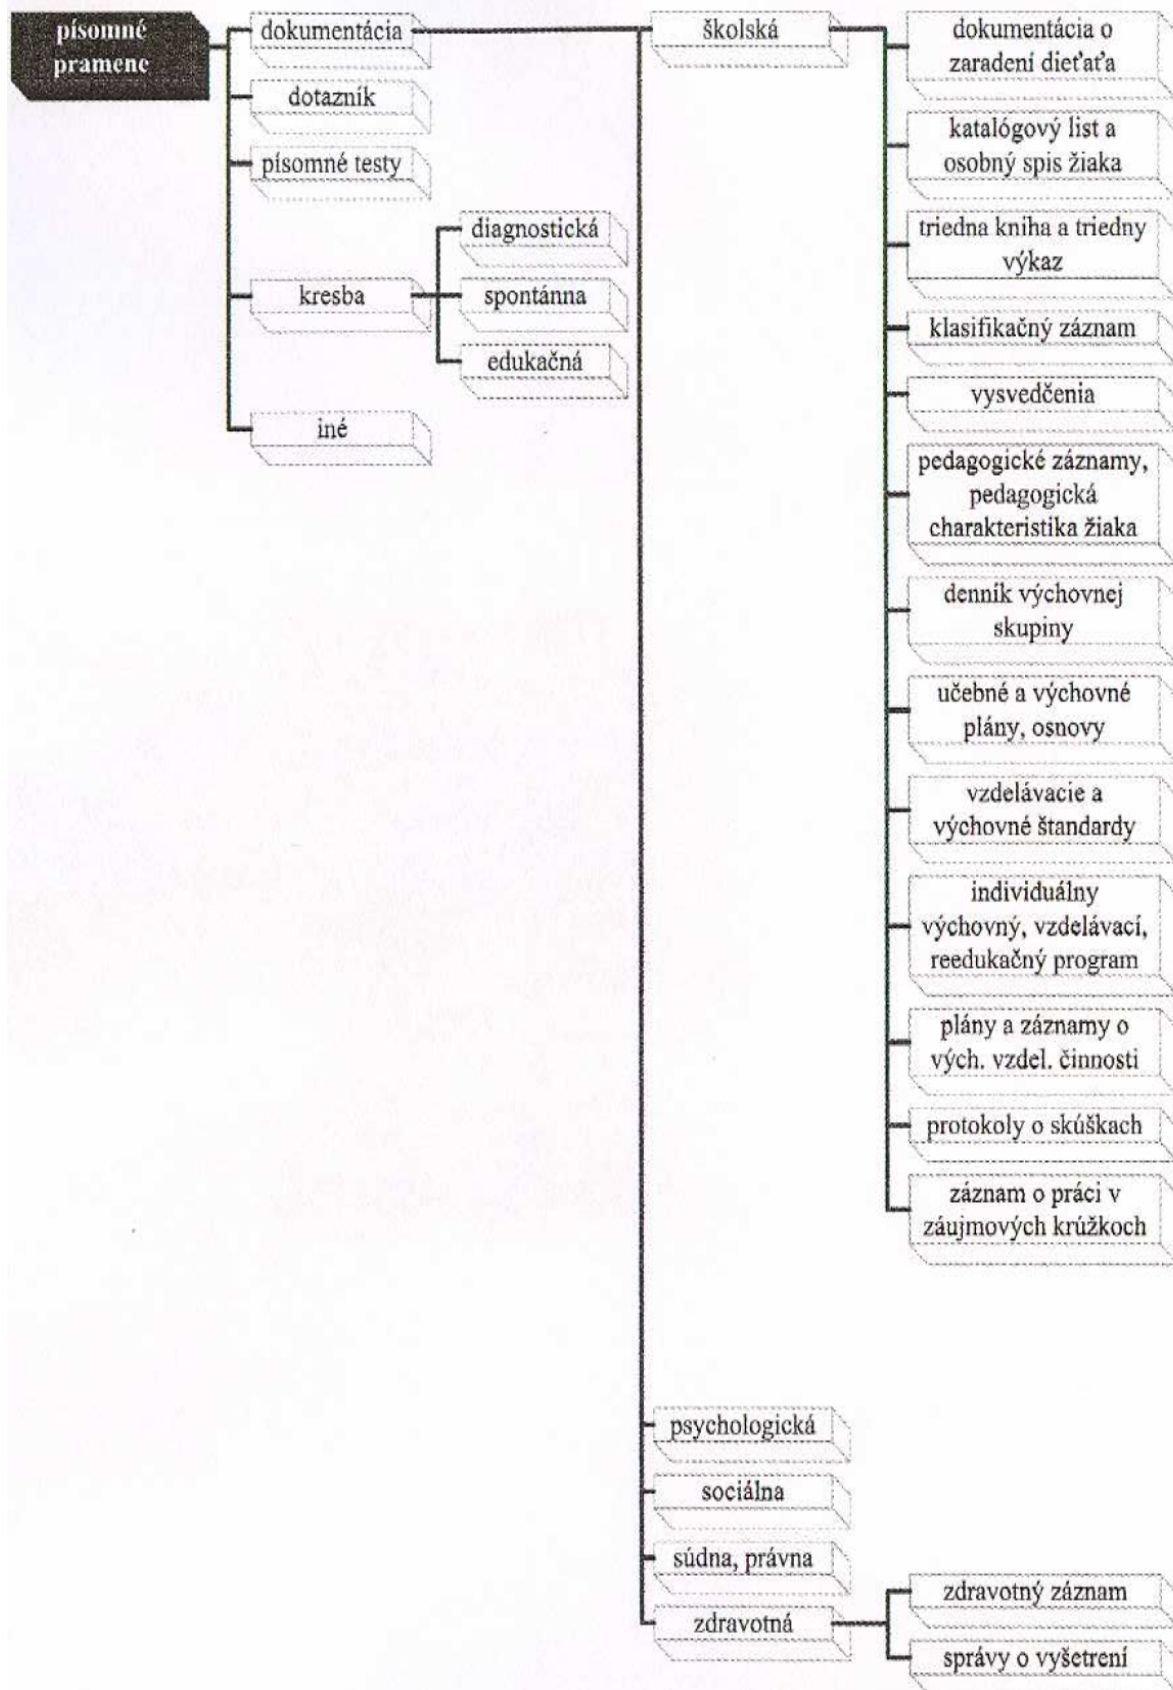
písomné pramene

dokumentácia

dotazník

písomné testy

kresba

diagnostická

spontánna

edukačná

iné

školská

dokumentácia o zaradení dieťaťa

katalógový list a osobný spis žiaka

triedna kniha a triedny výkaz

klasifikačný záznam

vysvedčenia

pedagogické záznamy, pedagogická charakteristika žiaka

denník výchovnej skupiny

učebné a výchovné plány, osnovy

vzdelávacie a výchovné štandardy

individuálny výchovný, vzdelávací, reedukačný program

plány a záznamy o vých. vzdel. činnosti

protokoly o skúškach

záznam o práci v záujmových krúžkoch

psychologická

sociálna

súdna, právna

zdravotná

zdravotný záznam

správy o vyšetrení